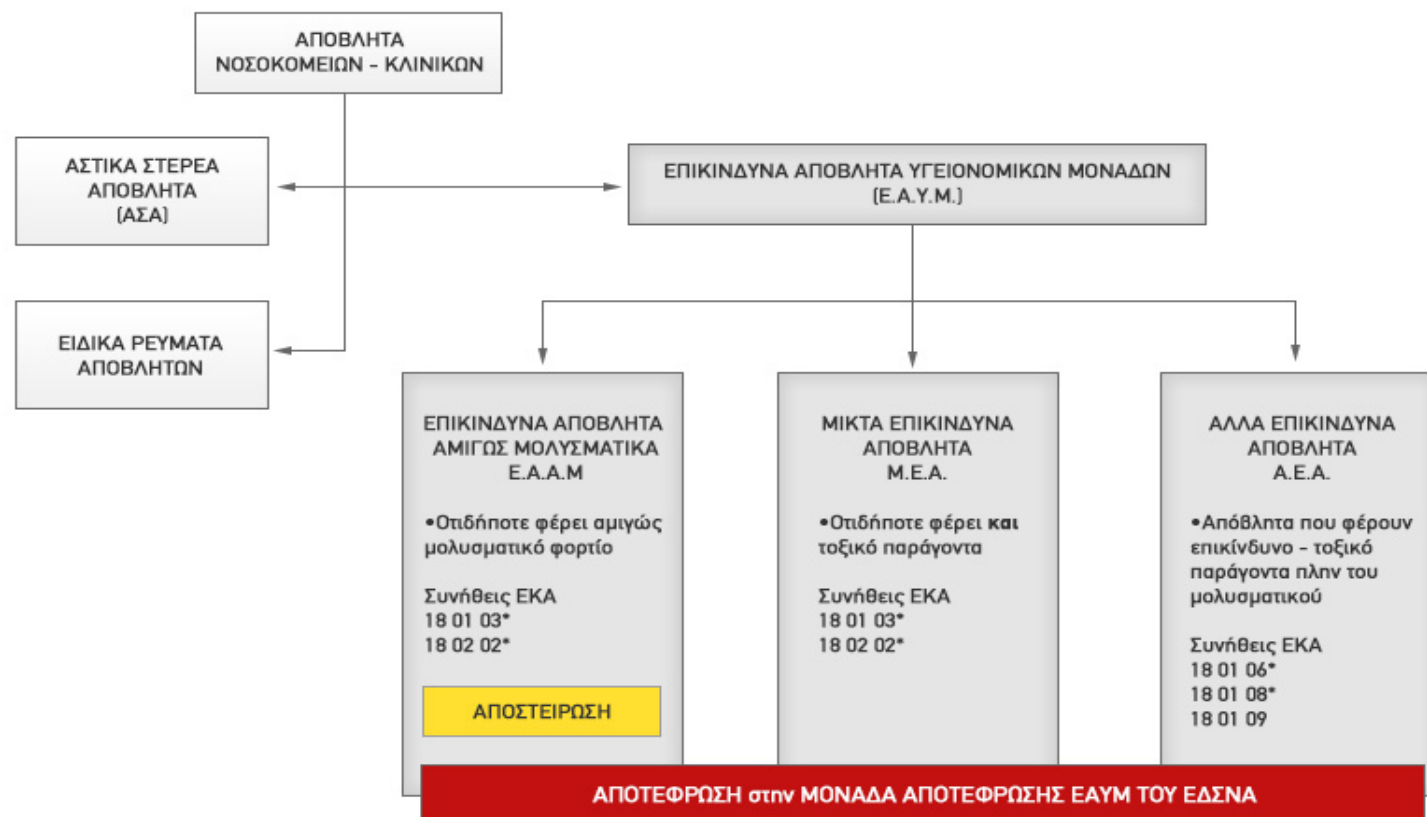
ΑΠΟΒΛΗΤΑ ΝΟΣΟΚΟΜΕΙΩΝ – ΚΛΙΝΙΚΩΝ

ΑΣΤΙΚΑ ΣΤΕΡΕΑ ΑΠΟΒΛΗΤΑ (ΑΣΑ)

ΕΠΙΚΙΝΔΥΝΑ ΑΠΟΒΛΗΤΑ ΥΓΕΙΟΝΟΜΙΚΩΝ ΜΟΝΑΔΩΝ (Ε.Α.Υ.Μ.)

ΕΙΔΙΚΑ ΡΕΥΜΑΤΑ ΑΠΟΒΛΗΤΩΝ

ΕΠΙΚΙΝΔΥΝΑ ΑΠΟΒΛΗΤΑ ΑΜΙΓΩΣ ΜΟΛΥΣΜΑΤΙΚΑ Ε.Α.Α.Μ

•Οτιδήποτε φέρει αμιγώς μολυσματικό φορτίο

Συνήθεις ΕΚΑ
18 01 03*
18 02 02*

ΑΠΟΣΤΕΙΡΩΣΗ

ΜΙΚΤΑ ΕΠΙΚΙΝΔΥΝΑ ΑΠΟΒΛΗΤΑ Μ.Ε.Α.

•Οτιδήποτε φέρει και τοξικό παράγοντα

Συνήθεις ΕΚΑ
18 01 03*
18 02 02*

ΑΛΛΑ ΕΠΙΚΙΝΔΥΝΑ ΑΠΟΒΛΗΤΑ Α.Ε.Α.

•Απόβλητα που φέρουν επικίνδυνο – τοξικό παράγοντα πλην του μολυσματικού

Συνήθεις ΕΚΑ
18 01 06*
18 01 08*
18 01 09

ΑΠΟΤΕΦΡΩΣΗ στην ΜΟΝΑΔΑ ΑΠΟΤΕΦΡΩΣΗΣ ΕΑΥΜ ΤΟΥ ΕΔΣΝΑ